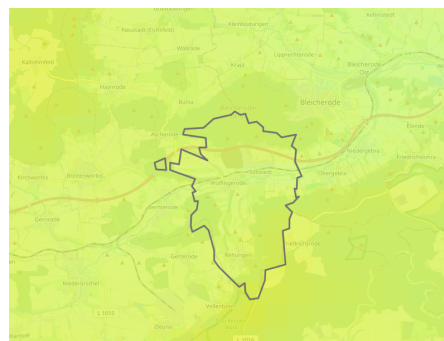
Kleinbodungen
Kehmstedt
Neustadt (Eichsfeld)
Wallrode
Kaltohmfeld
Lipprechterode
Bleicherode Ost
Haynrode
Kraja
Bleicherode
Buhla
Elende
Auleben
Niedergebra
Friedrichsthal
Kirchworbis
Breitenworbis
Wolkramshausen
Obergebra
Gernrode
Hainrode
Gerterode
Kehmstedt
Niederorschel
Bettingen
Vollenborn
Deuna
L 1010